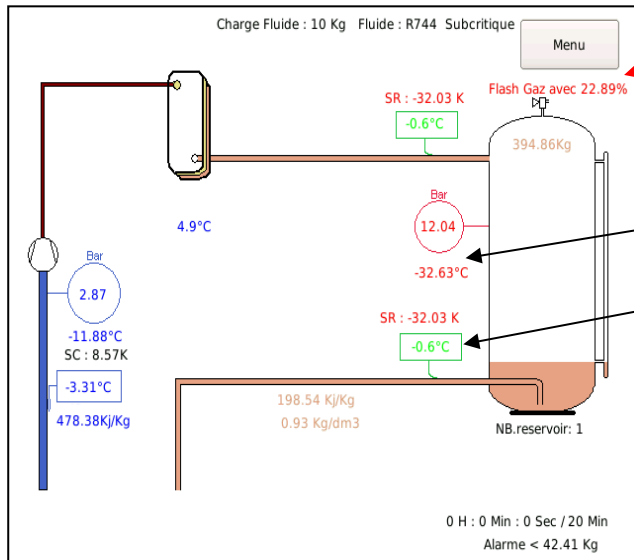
Charge Fluide : 10 Kg   Fluide : R744   Subcritique

Menu

Flash Gaz avec 22.89%

SR : -32.03 K

-0.6°C

394.86Kg

4.9°C

Bar

12.04

-32.63°C

Bar

2.87

-11.88°C

SC : 8.57K

-3.31°C

478.38Kj/Kg

SR : -32.03 K

-0.6°C

198.54 Kj/Kg

0.93 Kg/dm3

NB.reservoir: 1

0 H : 0 Min : 0 Sec / 20 Min

Alarme < 42.41 Kg